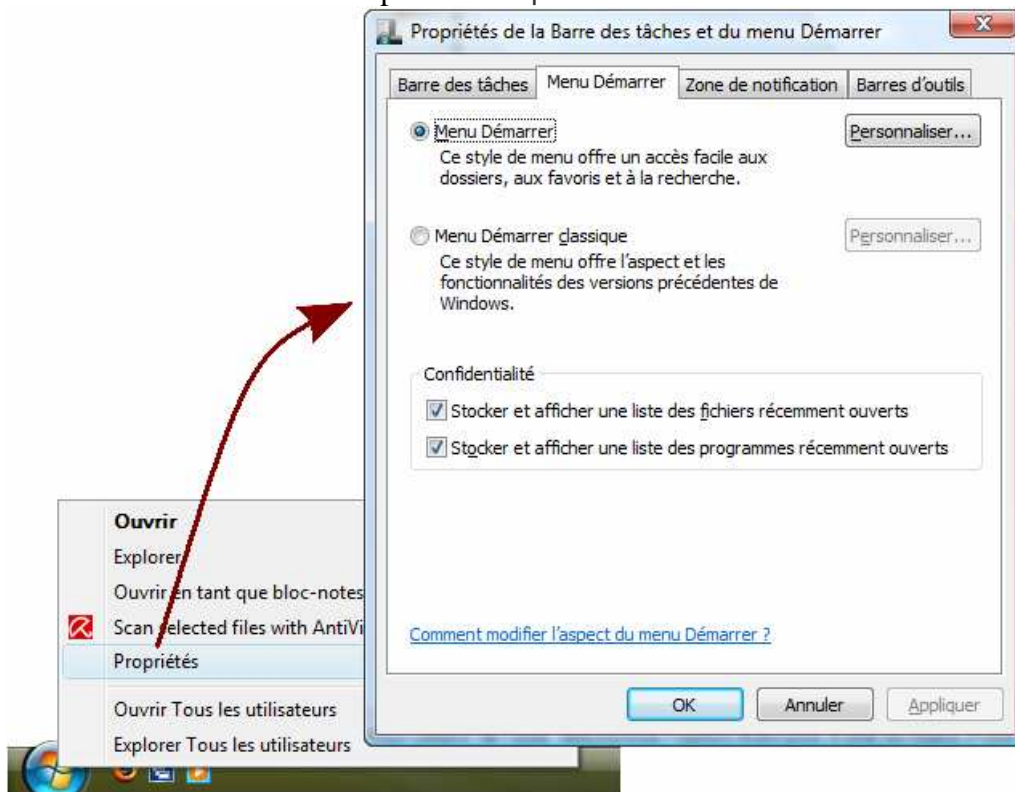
Propriétés de la Barre des tâches et du menu Démarrer

Barre des tâches | Menu Démarrer | Zone de notification | Barres d'outils

Menu Démarrer
Ce style de menu offre un accès facile aux dossiers, aux favoris et à la recherche.

Personnaliser...

Menu Démarrer classique
Ce style de menu offre l'aspect et les fonctionnalités des versions précédentes de Windows.

Personnaliser...

Confidentialité
Stocker et afficher une liste des fichiers récemment ouverts
Stocker et afficher une liste des programmes récemment ouverts

Comment modifier l'aspect du menu Démarrer ?

OK | Annuler | Appliquer

Ouvrir
Explorer
Ouvrir en tant que bloc-notes
Scan selected files with AntiVi
Propriétés
Ouvrir Tous les utilisateurs
Explorer Tous les utilisateurs